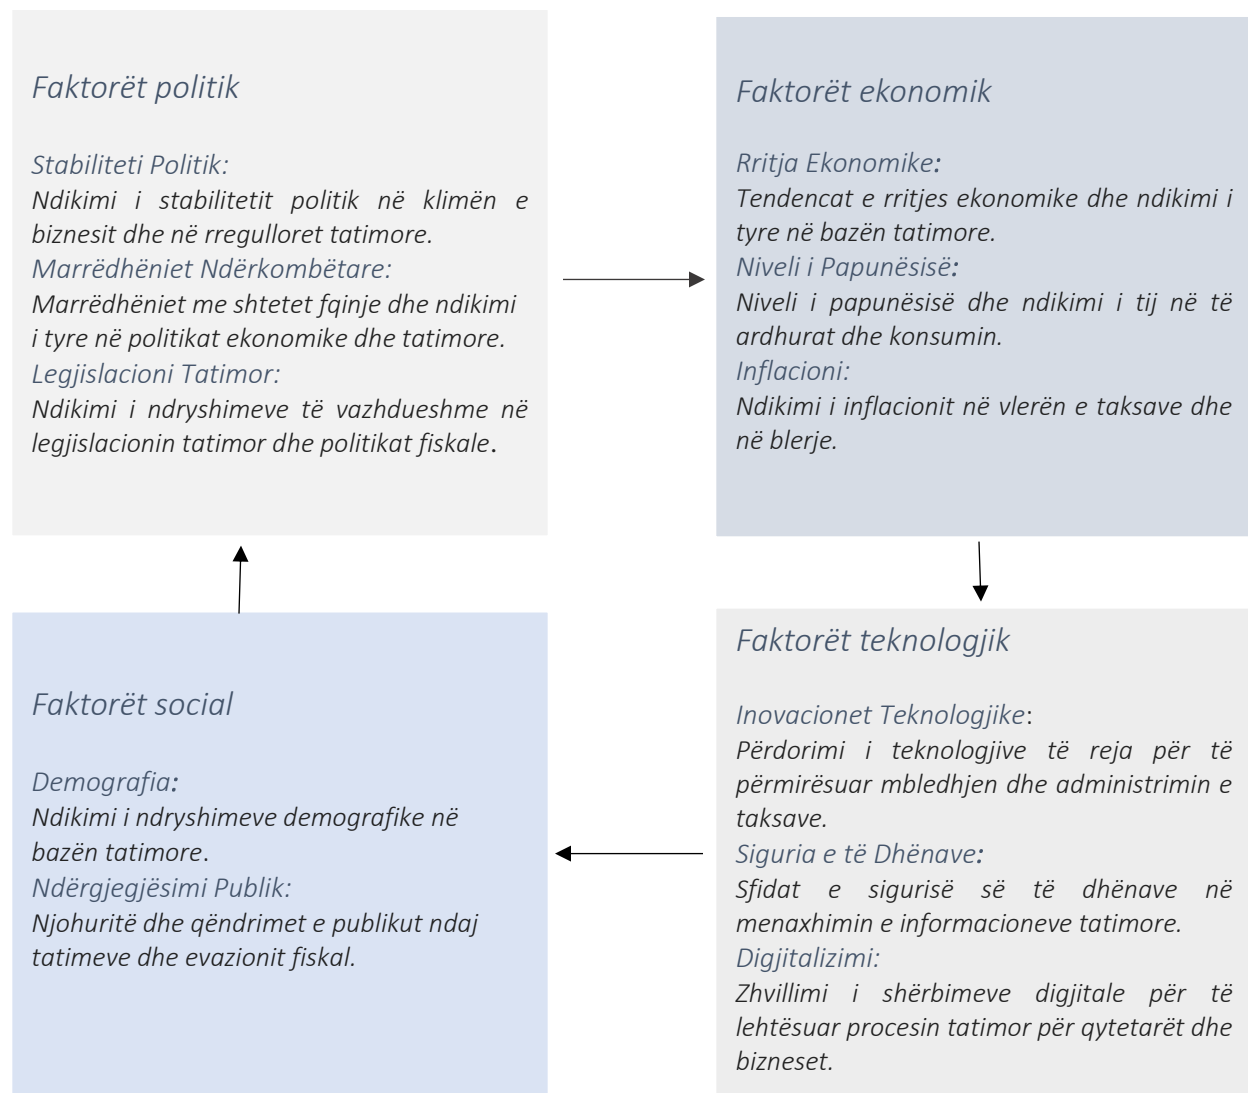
Faktorët politik

Stabiliteti Politik:
Ndikimi i stabilitetit politik në klimën e biznesit dhe në rregulloret tatimore.
Marrëdhëniet Ndërkombëtare:
Marrëdhëniet me shtetet fqinje dhe ndikimi i tyre në politikat ekonomike dhe tatimore.
Legjislacioni Tatimor:
Ndikimi i ndryshimeve të vazhdueshme në legjislacionin tatimor dhe politikat fiskale.

Faktorët ekonomik

Rritja Ekonomike:
Tendencat e rritjes ekonomike dhe ndikimi i tyre në bazën tatimore.
Niveli i Papunësisë:
Niveli i papunësisë dhe ndikimi i tij në të ardhurat dhe konsumin.
Inflacioni:
Ndikimi i inflacionit në vlerën e taksave dhe në blerje.

Faktorët teknologjik

Inovacionet Teknologjike:
Përdorimi i teknologjive të reja për të përmirësuar mbledhjen dhe administrimin e taksave.
Siguria e të Dhënave:
Sfidat e sigurisë së të dhënave në menaxhimin e informacioneve tatimore.
Digjitalizimi:
Zhvillimi i shërbimeve digjitale për të lehtësuar procesin tatimor për qytetarët dhe bizneset.

Faktorët social

Demografia:
Ndikimi i ndryshimeve demografike në bazën tatimore.
Ndërgjegjësimi Publik:
Njohuritë dhe qëndrimet e publikut ndaj tatimeve dhe evazionit fiskal.